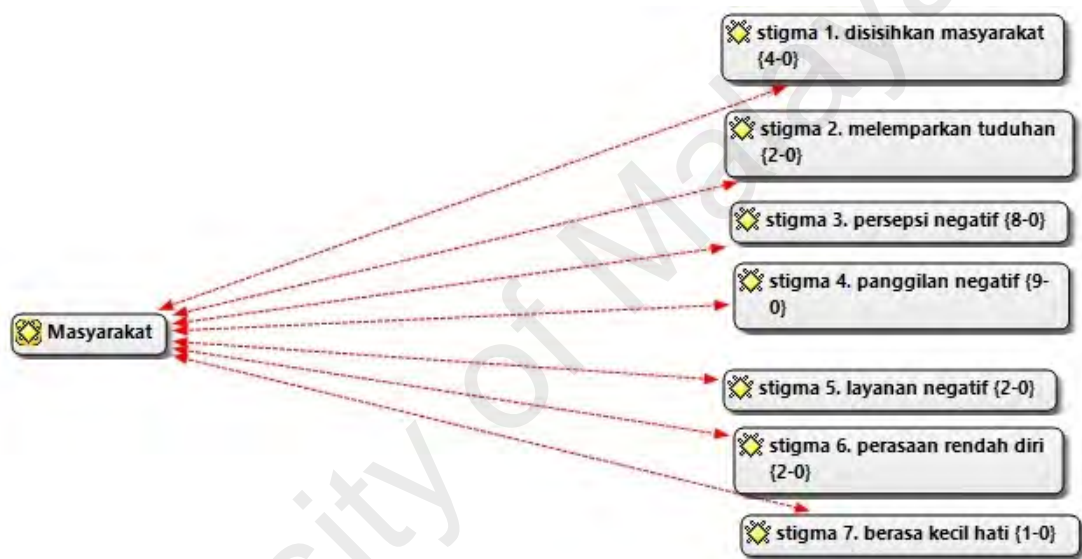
stigma 1. disisihkan masyarakat {4-0}

stigma 2. melemparkan tuduhan {2-0}

stigma 3. persepsi negatif {8-0}

stigma 4. panggilan negatif {9-0}

Masyarakat

stigma 5. layanan negatif {2-0}

stigma 6. perasaan rendah diri {2-0}

stigma 7. berasa kecil hati {1-0}

sity of Malaya